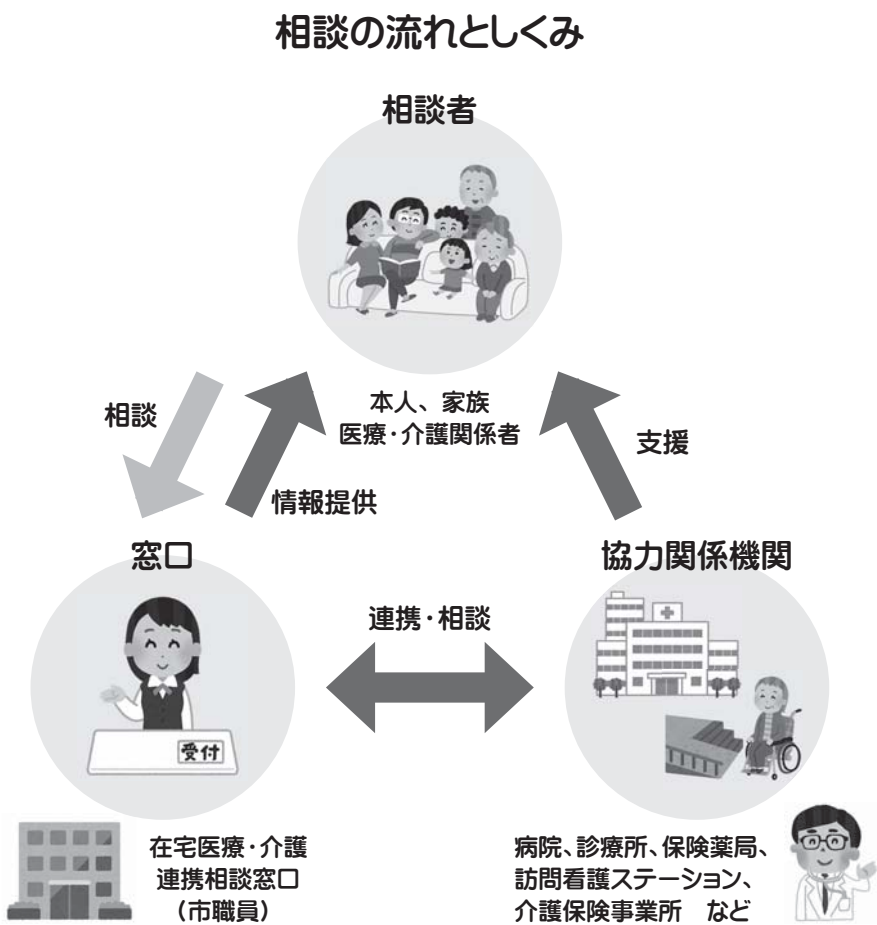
相談の流れとしくみ

相談者

本人、家族
医療・介護関係者

相談

情報提供

支援

窓口

協力関係機関

連携・相談

受付

在宅医療・介護
連携相談窓口
（市職員）

病院、診療所、保険薬局、
訪問看護ステーション、
介護保険事業所　など